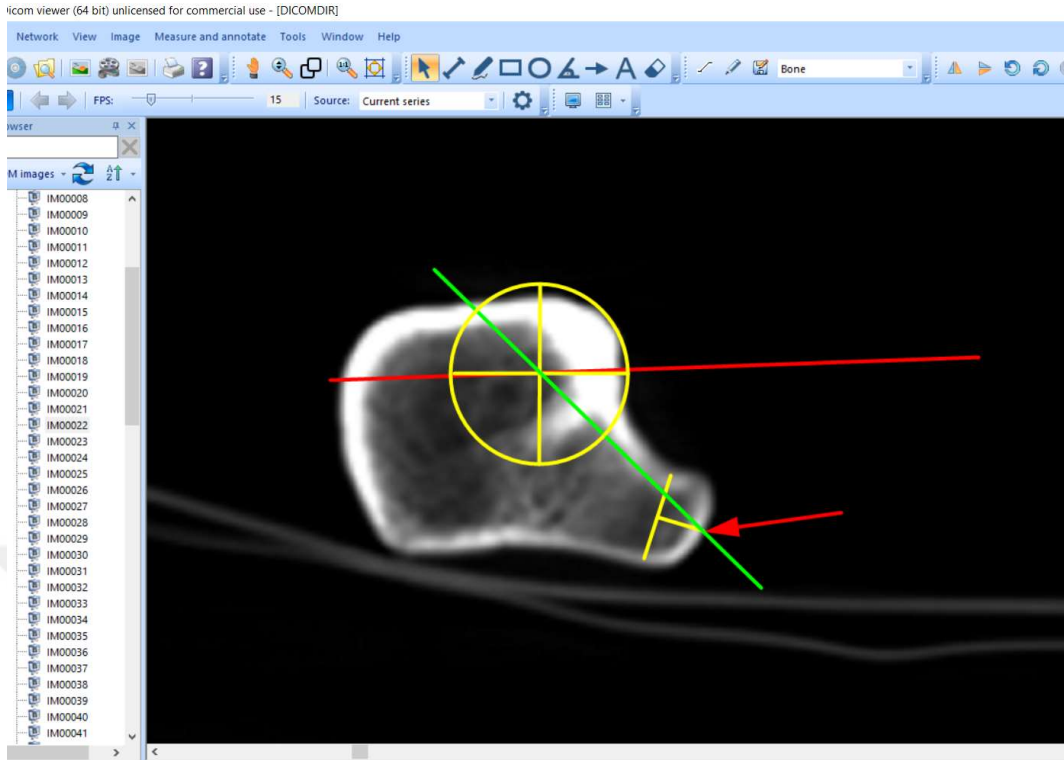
icom viewer (64 bit) unlicensed for commercial use - [DICOMDIR]

Network View Image Measure and annotate Tools Window Help

Bone

FPS: 15 Source: Current series

owser

M images

IM00008
IM00009
IM00010
IM00011
IM00012
IM00013
IM00014
IM00015
IM00016
IM00017
IM00018
IM00019
IM00020
IM00021
IM00022
IM00023
IM00024
IM00025
IM00026
IM00027
IM00028
IM00029
IM00030
IM00031
IM00032
IM00033
IM00034
IM00035
IM00036
IM00037
IM00038
IM00039
IM00040
IM00041